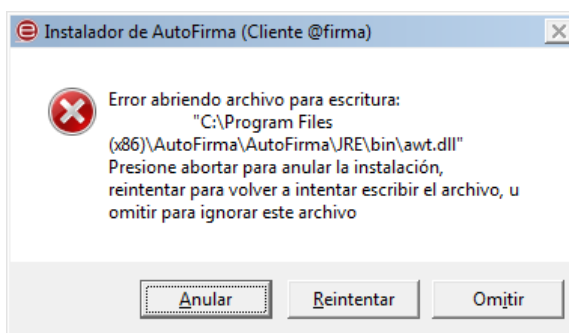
Instalador de AutoFirma (Cliente @firma)

Error abriendo archivo para escritura:
"C:\Program Files (x86)\AutoFirma\AutoFirma\JRE\bin\awt.dll"
Presione abortar para anular la instalación, reintentar para volver a intentar escribir el archivo, u omitir para ignorar este archivo

Anular | Reintentar | Omitir